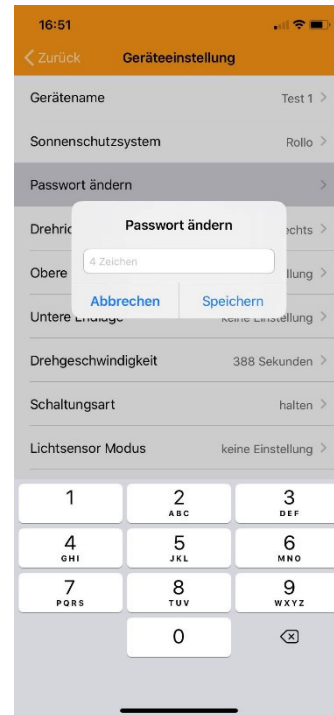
16:51

Zurück Geräteeinstellung

Gerätename Test 1

Sonnenschutzsystem Rollo

Passwort ändern

Drehric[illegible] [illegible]chts

Obere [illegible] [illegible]llung

Untere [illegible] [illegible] Einstellung

Passwort ändern

4 Zeichen

Abbrechen Speichern

Drehgeschwindigkeit 388 Sekunden

Schaltungsart halten

Lichtsensor Modus keine Einstellung

1
2 ABC
3 DEF
4 GHI
5 JKL
6 MNO
7 PQRS
8 TUV
9 WXYZ
0